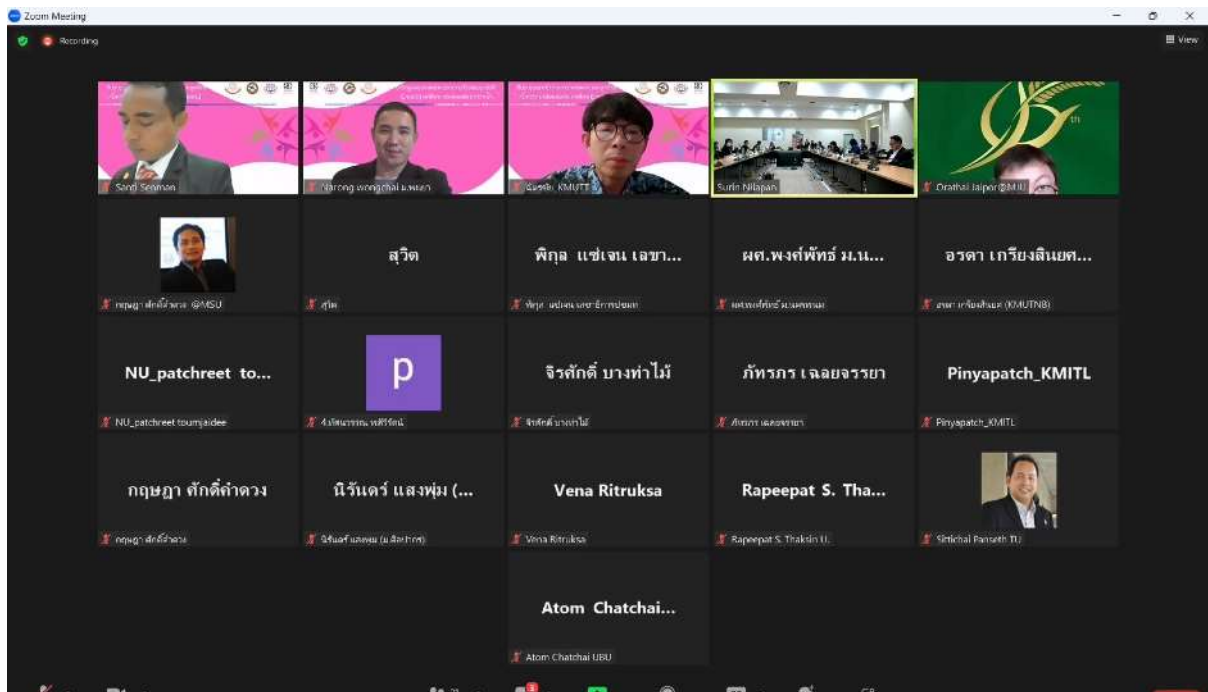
Zoom Meeting

Recording

View

Sand Seoman

Narong wongchai ม.พะเยา

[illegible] KMUTT

Surin Nilapan

Orathai Jaipor@MJU

สุวิต

พิกุล แซ่เจน เลขา...

ผศ.พงศ์พัทธ์ ม.น...

อรดา เกรียงสินยศ...

กฤษฎา ศักดิ์คำดวง @MSU

สุวิต

พิกุล แซ่เจน เลขาธิการสมาคม

ผศ.พงศ์พัทธ์ ม.นครพนม

อรดา เกรียงสินยศ (KMUTNB)

NU_patchreet to...

p

จิรศักดิ์ บางท่าไม้

ภัทรภร เฉลยจรรยา

Pinyapatch_KMITL

NU_patchreet toumjaidee

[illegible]

จิรศักดิ์ บางท่าไม้

ภัทรภร เฉลยจรรยา

Pinyapatch_KMITL

กฤษฎา ศักดิ์คำดวง

นิรันดร์ แสงพุ่ม (...

Vena Ritruksa

Rapeepat S. Tha...

กฤษฎา ศักดิ์คำดวง

นิรันดร์ แสงพุ่ม (ม.ศิลปากร)

Vena Ritruksa

Rapeepat S Thaksin U.

Sittichai Panseth TU

Atom Chatchai...

Atom Chatchai UBU